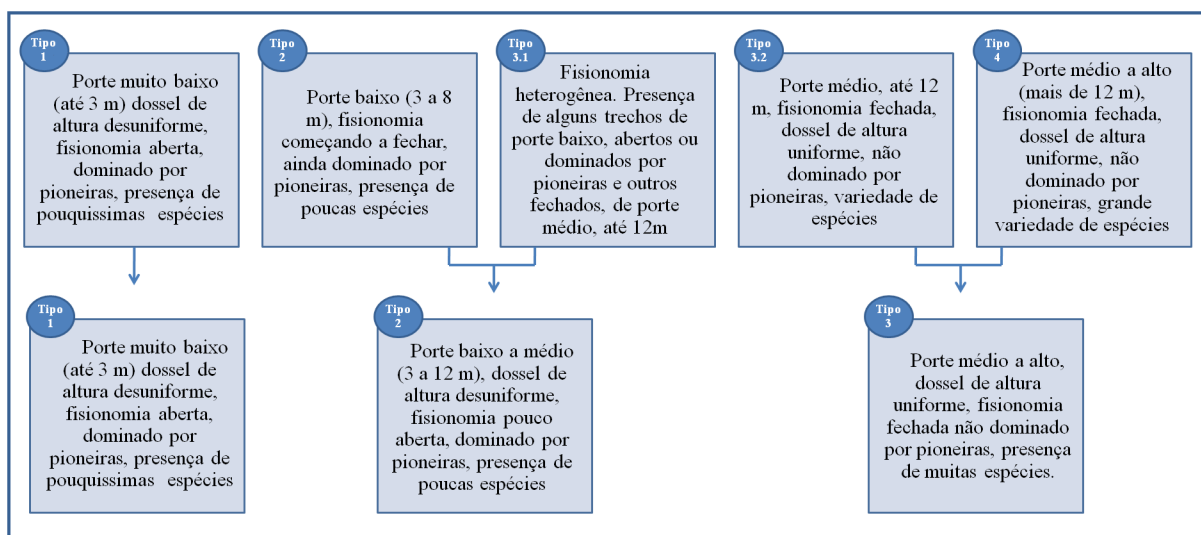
Tipo 1

Porte muito baixo (até 3 m) dossel de altura desuniforme, fisionomia aberta, dominado por pioneiras, presença de pouquissimas espécies

Tipo 2

Porte baixo (3 a 8 m), fisionomia começando a fechar, ainda dominado por pioneiras, presença de poucas espécies

Tipo 3.1

Fisionomia heterogênea. Presença de alguns trechos de porte baixo, abertos ou dominados por pioneiras e outros fechados, de porte médio, até 12m

Tipo 3.2

Porte médio, até 12 m, fisionomia fechada, dossel de altura uniforme, não dominado por pioneiras, variedade de espécies

Tipo 4

Porte médio a alto (mais de 12 m), fisionomia fechada, dossel de altura uniforme, não dominado por pioneiras, grande variedade de espécies

Tipo 1

Porte muito baixo (até 3 m) dossel de altura desuniforme, fisionomia aberta, dominado por pioneiras, presença de pouquissimas espécies

Tipo 2

Porte baixo a médio (3 a 12 m), dossel de altura desuniforme, fisionomia pouco aberta, dominado por pioneiras, presença de poucas espécies

Tipo 3

Porte médio a alto, dossel de altura uniforme, fisionomia fechada não dominado por pioneiras, presença de muitas espécies.